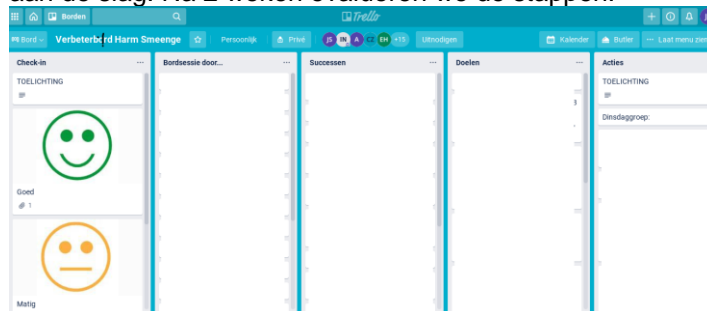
aan de slag. Na 2 weken evalueren we de stappen.

Borden

Trello

Bord Verbeterbord Harm Smeenge Persoonlijk Privé JS IN A EH +15 Uitnodigen Kalender Butler Laat menu zien

Check-in
TOELICHTING
Goed
1
Matig

Bordsessie door...

Successen

Doelen

Acties
TOELICHTING
Dinsdaggroep: